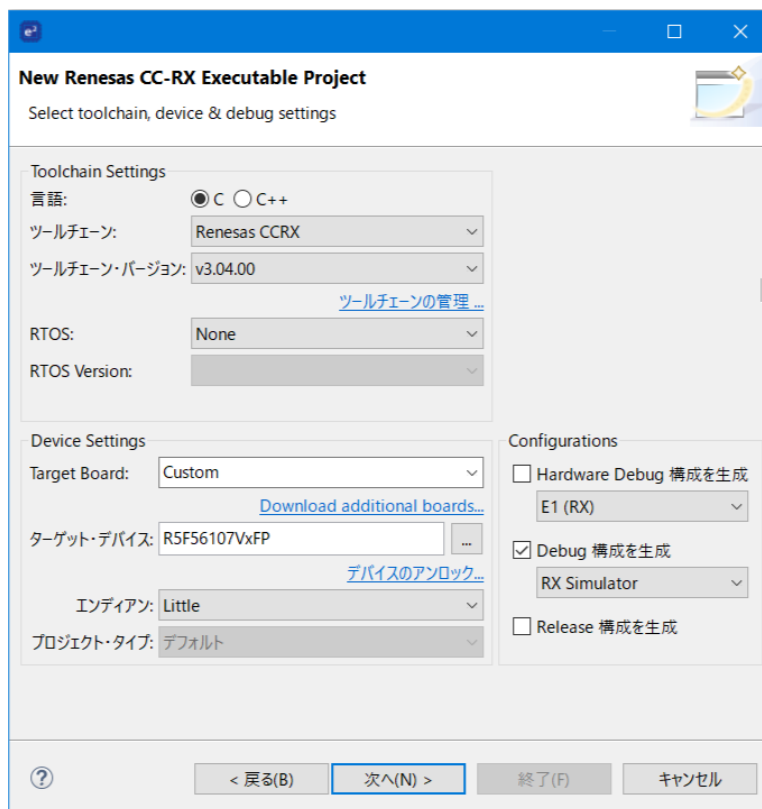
New Renesas CC-RX Executable Project

Select toolchain, device & debug settings

Toolchain Settings

言語: C C++

ツールチェーン: Renesas CCRX

ツールチェーン・バージョン: v3.04.00

ツールチェーンの管理 ...

RTOS: None

RTOS Version:

Device Settings

Target Board: Custom

Download additional boards...

ターゲット・デバイス: R5F56107VxFP ...

デバイスのアンロック...

エンディアン: Little

プロジェクト・タイプ: デフォルト

Configurations

Hardware Debug 構成を生成

E1 (RX)

Debug 構成を生成

RX Simulator

Release 構成を生成

?

< 戻る(B)

次へ(N) >

終了(F)

キャンセル